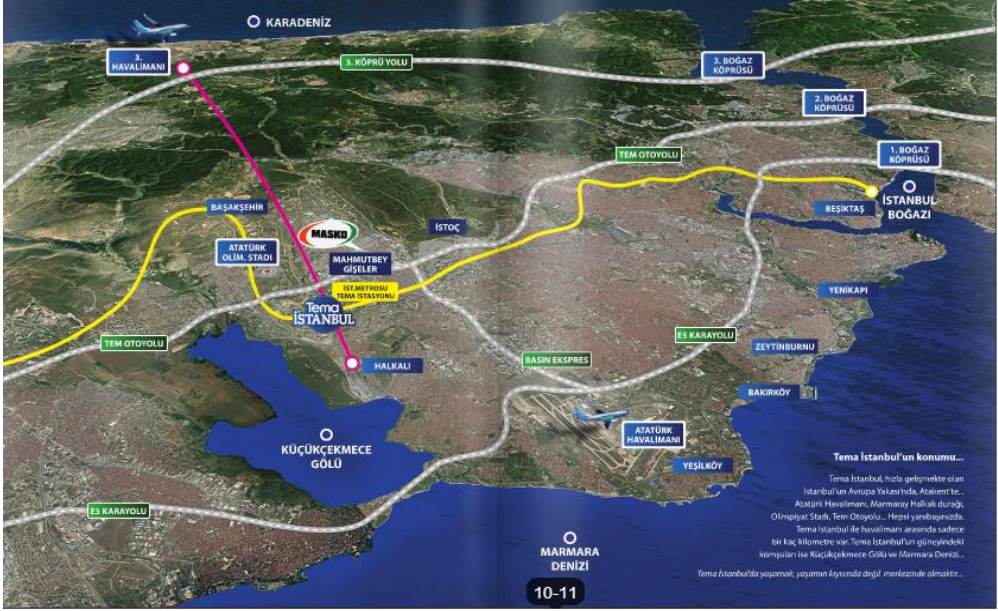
KARADENİZ

3. HAVALİMANI

3. KÖPRÜ YOLU

3. BOĞAZ KÖPRÜSÜ

2. BOĞAZ KÖPRÜSÜ

1. BOĞAZ KÖPRÜSÜ

TEM OTOYOLU

İSTANBUL BOĞAZI

BEŞİKTAŞ

BAŞAKŞEHİR

MASKO

İSTOÇ

ATATÜRK OLİM. STADI

MAHMUTBEY GİŞELER

İST.METROSU TEMA İSTASYONU

Tema İSTANBUL

YENİKAPI

TEM OTOYOLU

ES KARAYOLU

ZEYTİNBURNU

HALKALI

BASIN EKSPRES

BAKIRKÖY

ATATÜRK HAVALİMANI

KÜÇÜKÇEKMECE GÖLÜ

YEŞİLKÖY

Tema İstanbul'un konumu...

Tema İstanbul, hızla gelişmekte olan İstanbul'un Avrupa Yakası'nda, Atakent'te... Atatürk Havalimanı, Marmaray Halkalı durağı, Olimpiyat Stadı, Tem Otoyolu... Hepsi yanıbaşınızda. Tema İstanbul ile havalimanı arasında sadece bir kaç kilometre var. Tema İstanbul'un güneyindeki komşuları ise Küçükçekmece Gölü ve Marmara Denizi...

ES KARAYOLU

MARMARA DENİZİ

Tema İstanbul'da yaşamak, yaşamın kıyısında değil merkezinde olmaktır...

10-11